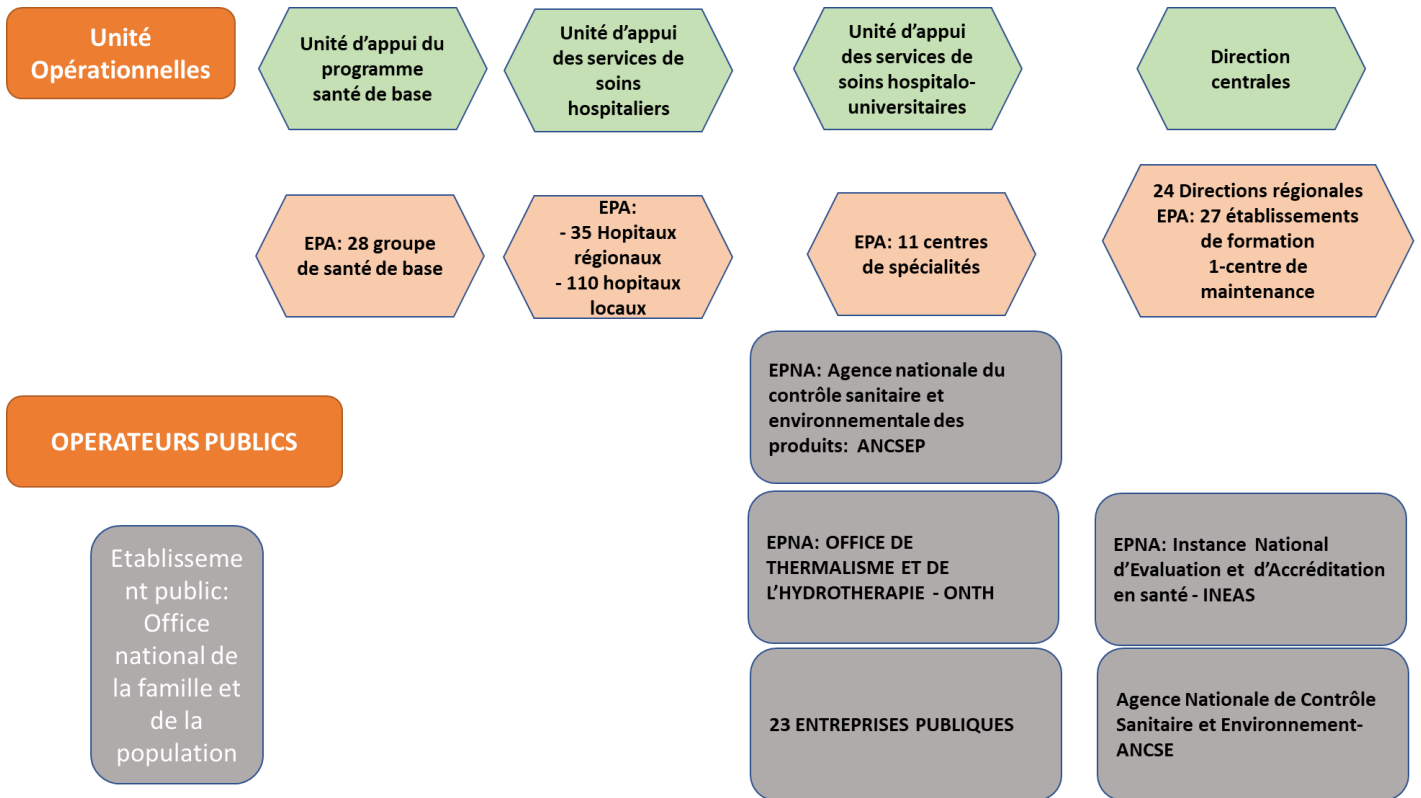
Unité Opérationnelles

Unité d'appui du programme santé de base

Unité d'appui des services de soins hospitaliers

Unité d'appui des services de soins hospitalo-universitaires

Direction centrales

EPA: 28 groupe de santé de base

EPA:
- 35 Hopitaux régionaux
- 110 hopitaux locaux

EPA: 11 centres de spécialités

24 Directions régionales
EPA: 27 établissements de formation
1-centre de maintenance

EPNA: Agence nationale du contrôle sanitaire et environnementale des produits: ANCSEP

OPERATEURS PUBLICS

Etablissement public: Office national de la famille et de la population

EPNA: OFFICE DE THERMALISME ET DE L'HYDROTHERAPIE - ONTH

EPNA: Instance National d'Evaluation et d'Accréditation en santé - INEAS

23 ENTREPRISES PUBLIQUES

Agence Nationale de Contrôle Sanitaire et Environnement-ANCSE